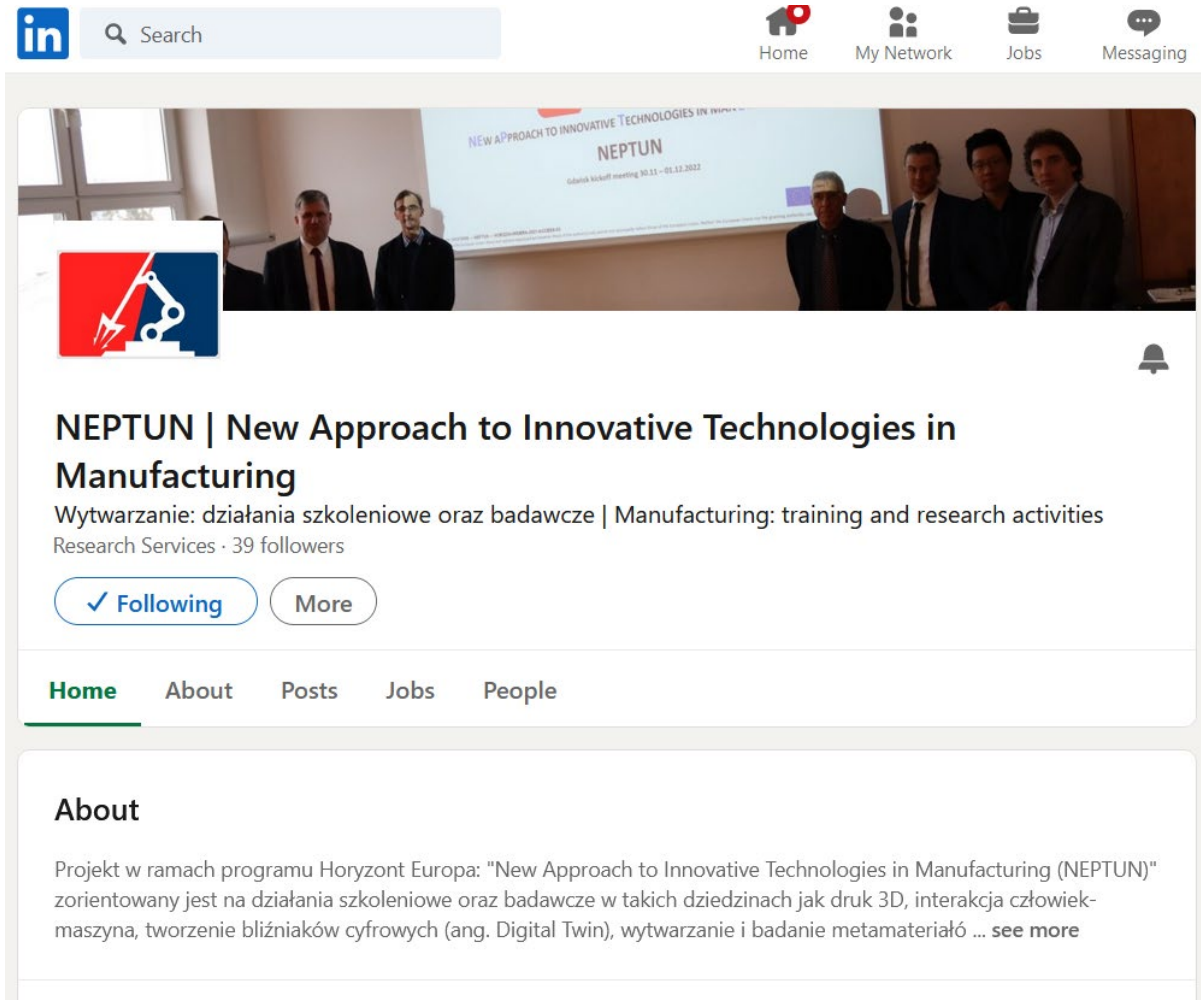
in Search

Home My Network Jobs Messaging

NEw aPPROACH TO INNOVATIVE TECHNOLOGIES IN MAN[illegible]

NEPTUN

Gdańsk kickoff meeting 30.11 – 01.12.2022

NEPTUN | New Approach to Innovative Technologies in Manufacturing

Wytwarzanie: działania szkoleniowe oraz badawcze | Manufacturing: training and research activities

Research Services · 39 followers

✓ Following More

Home About Posts Jobs People

About

Projekt w ramach programu Horyzont Europa: "New Approach to Innovative Technologies in Manufacturing (NEPTUN)" zorientowany jest na działania szkoleniowe oraz badawcze w takich dziedzinach jak druk 3D, interakcja człowiek-maszyna, tworzenie bliźniaków cyfrowych (ang. Digital Twin), wytwarzanie i badanie metamateriałó ... see more